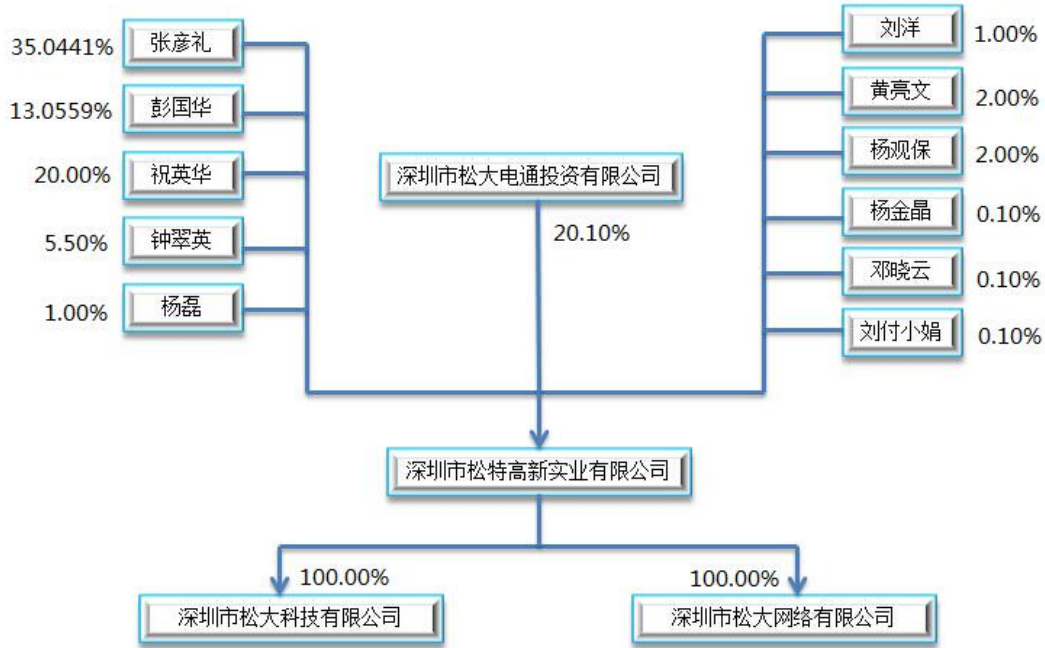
35.0441% 张彦礼

13.0559% 彭国华

20.00% 祝英华

5.50% 钟翠英

1.00% 杨磊

深圳市松大电通投资有限公司

20.10%

刘洋 1.00%

黄亮文 2.00%

杨观保 2.00%

杨金晶 0.10%

邓晓云 0.10%

刘付小娟 0.10%

深圳市松特高新实业有限公司

100.00%

深圳市松大科技有限公司

100.00%

深圳市松大网络有限公司